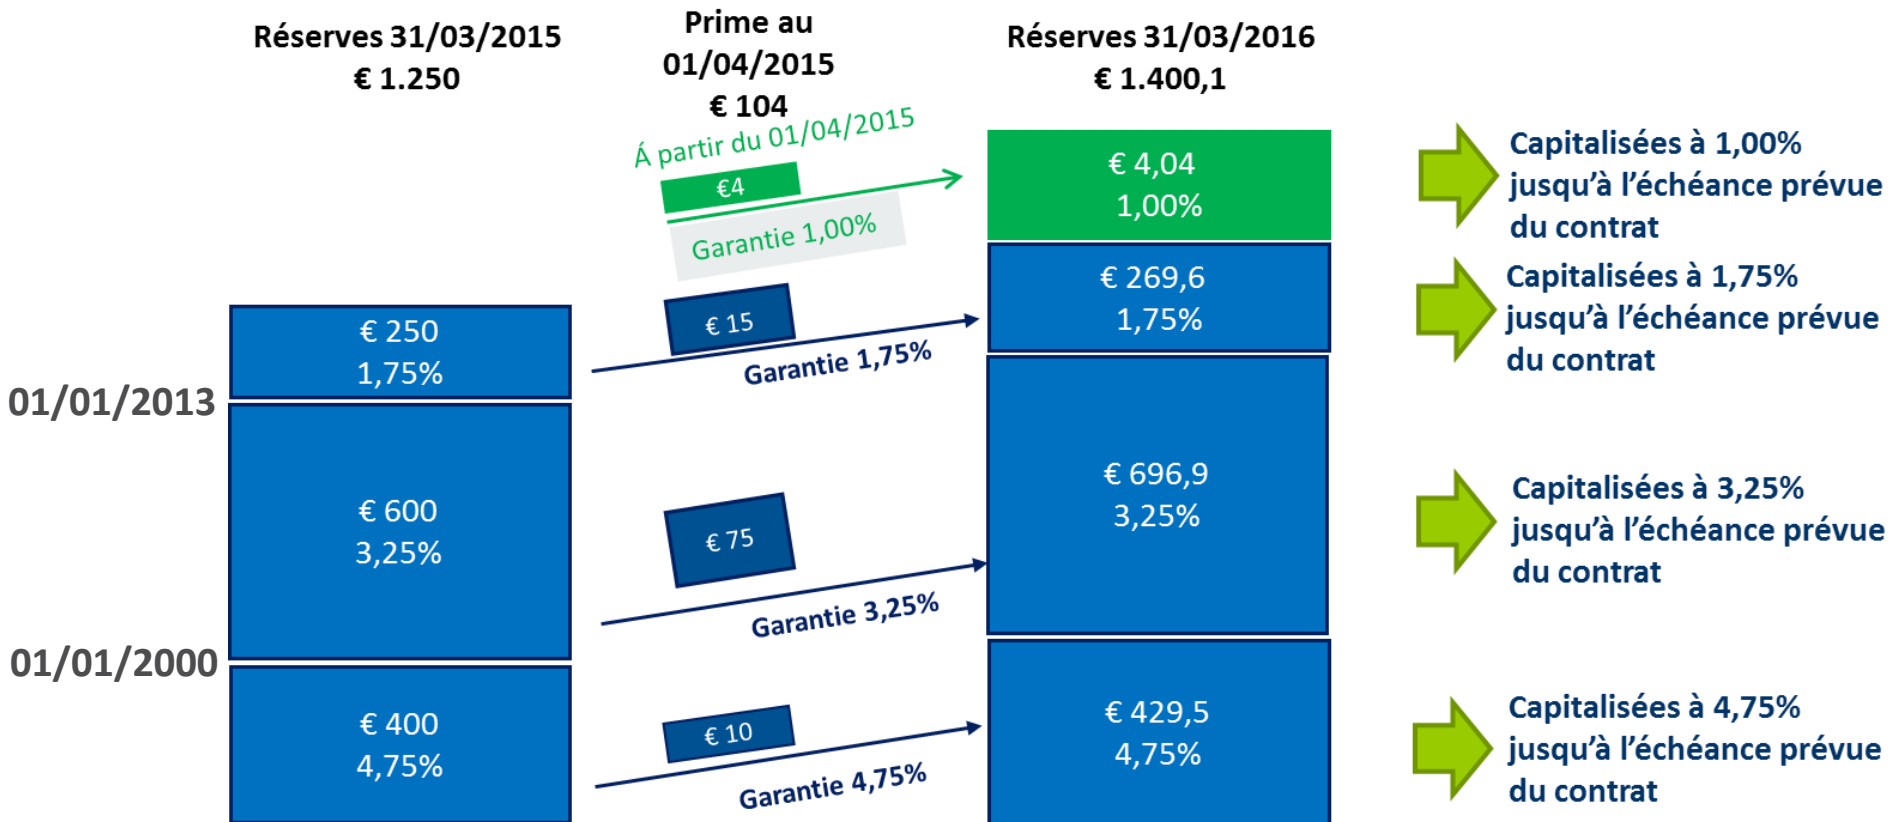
Réserves 31/03/2015
€ 1.250

Prime au
01/04/2015
€ 104

Réserves 31/03/2016
€ 1.400,1

Á partir du 01/04/2015

€4

Garantie 1,00%

€ 4,04
1,00%

Capitalisées à 1,00% jusqu'à l'échéance prévue du contrat

€ 250
1,75%

€ 15

Garantie 1,75%

€ 269,6
1,75%

Capitalisées à 1,75% jusqu'à l'échéance prévue du contrat

01/01/2013

€ 600
3,25%

€ 75

Garantie 3,25%

€ 696,9
3,25%

Capitalisées à 3,25% jusqu'à l'échéance prévue du contrat

01/01/2000

€ 400
4,75%

€ 10

Garantie 4,75%

€ 429,5
4,75%

Capitalisées à 4,75% jusqu'à l'échéance prévue du contrat